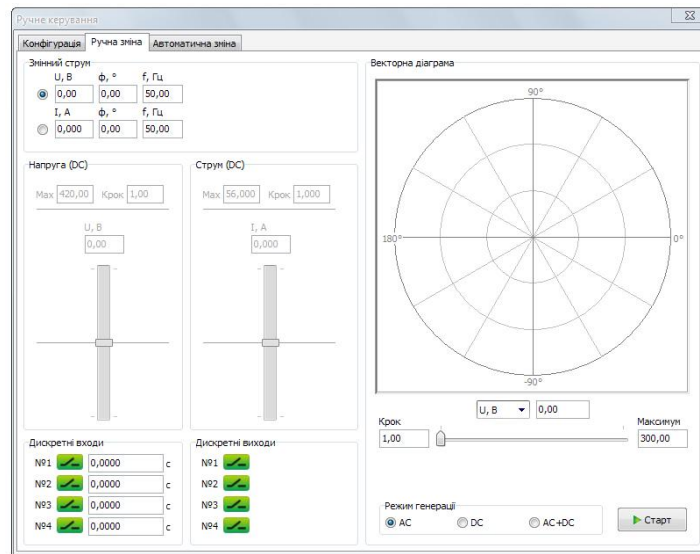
Ручне керування

Конфігурація | Ручна зміна | Автоматична зміна

Змінний струм
U, В φ, ° f, Гц
0,00 0,00 50,00
I, A φ, ° f, Гц
0,000 0,00 50,00

Напруга (DC)
Max 420,00 Крок 1,00
U, В
0,00

Струм (DC)
Max 56,000 Крок 1,000
I, A
0,000

Дискретні входи
№1 0,0000 с
№2 0,0000 с
№3 0,0000 с
№4 0,0000 с

Дискретні виходи
№1
№2
№3
№4

Векторна діаграма
90°
180°
0°
-90°

U, В 0,00
Крок
1,00
Максимум
300,00

Режим генерації
AC DC AC+DC

Старт